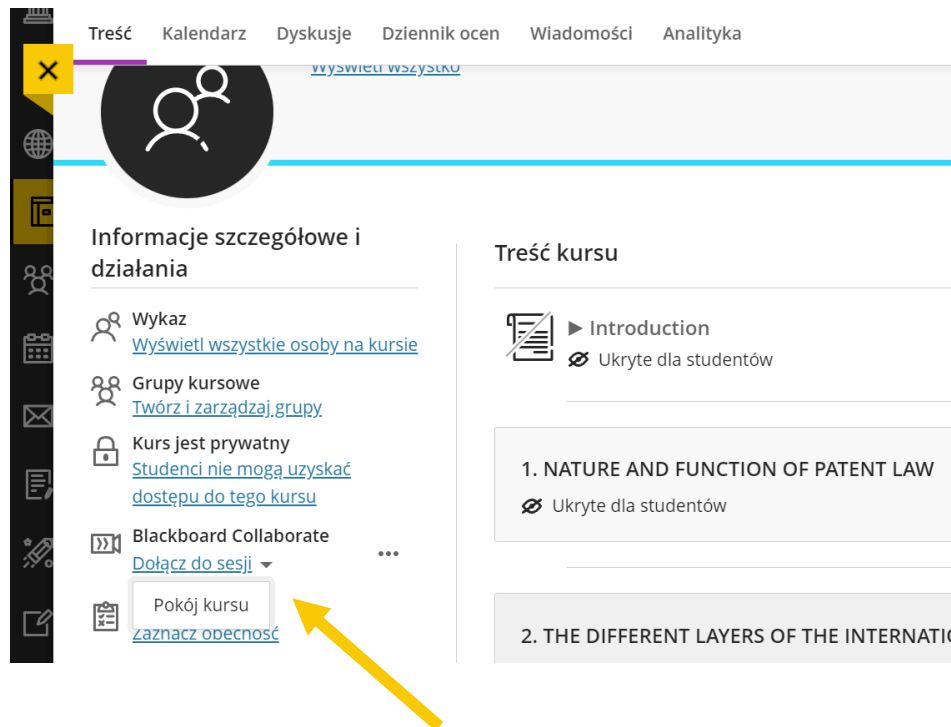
Treść Kalendarz Dyskusje Dziennik ocen Wiadomości Analityka

Wyświetl wszystko

Informacje szczegółowe i działania

Wykaz
Wyświetl wszystkie osoby na kursie

Grupy kursowe
Twórz i zarządzaj grupy

Kurs jest prywatny
Studenci nie mogą uzyskać dostępu do tego kursu

Blackboard Collaborate
Dołącz do sesji

Pokój kursu

Zaznacz obecność

Treść kursu

▶ Introduction
Ukryte dla studentów

1. NATURE AND FUNCTION OF PATENT LAW
Ukryte dla studentów

2. THE DIFFERENT LAYERS OF THE INTERNATI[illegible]